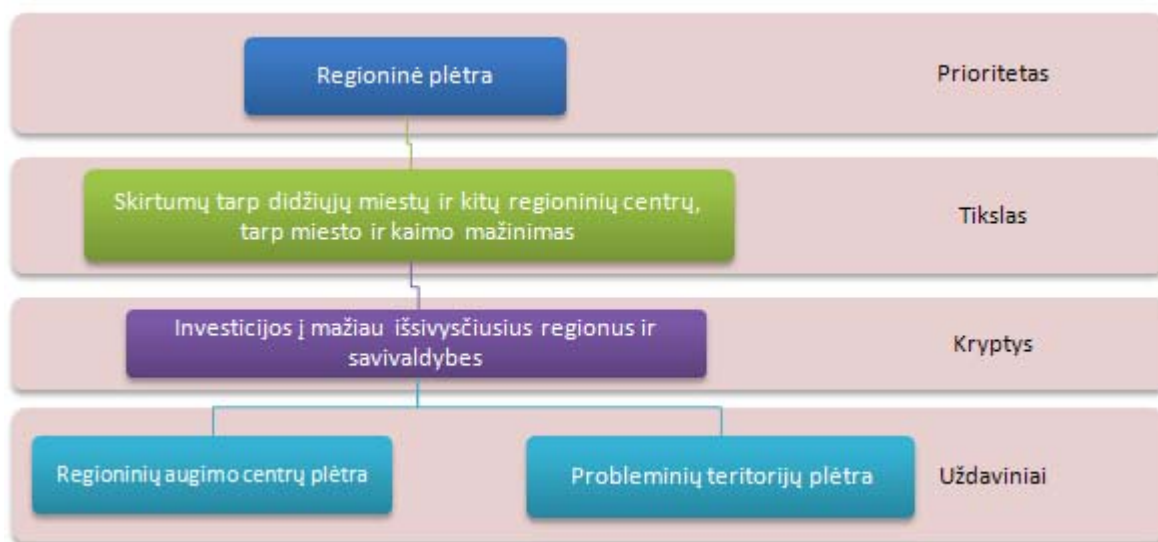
Regioninė plėtra

Prioritetas

Skirtumų tarp didžiųjų miestų ir kitų regioninių centrų, tarp miesto ir kaimo mažinimas

Tikslas

Investicijos į mažiau išsivysčiusius regionus ir savivaldybes

Kryptys

Regioninių augimo centrų plėtra

Probleminių teritorijų plėtra

Uždaviniai